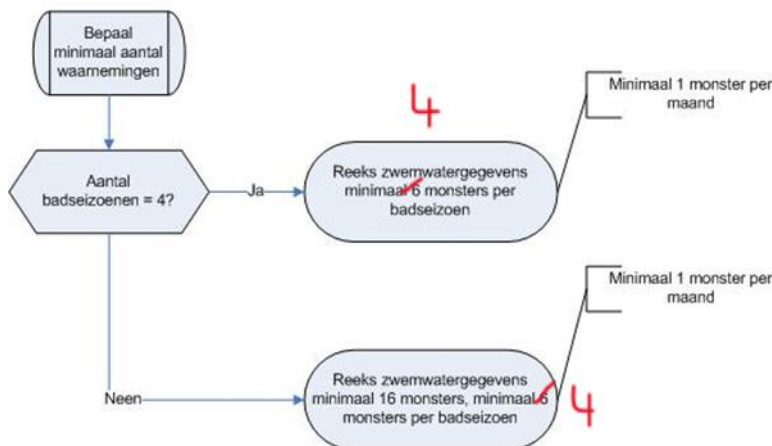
Bepaal minimaal aantal waarnemingen

Aantal badseizoenen = 4?

Ja

4

Reeks zwemwatergegevens minimaal 6 monsters per badseizoen

Minimaal 1 monster per maand

Neen

Reeks zwemwatergegevens minimaal 16 monsters, minimaal 6 monsters per badseizoen

4

Minimaal 1 monster per maand